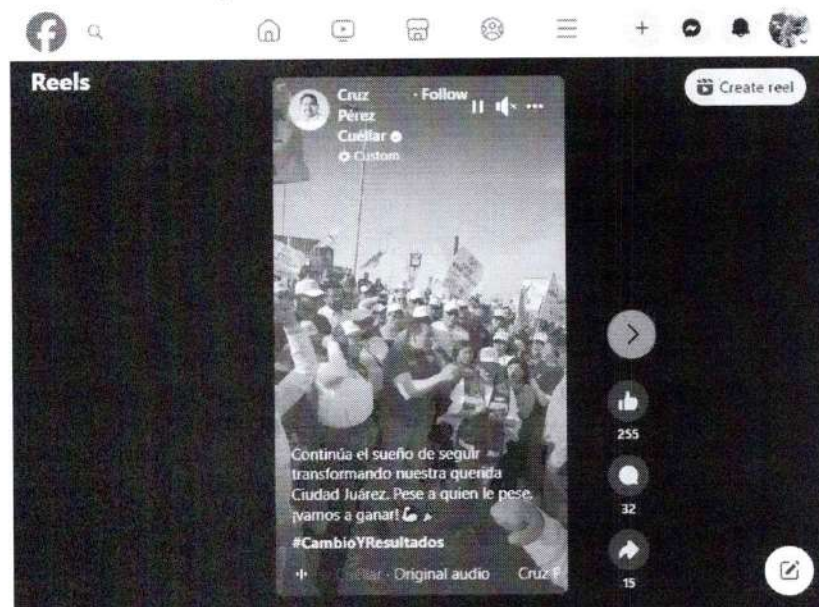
Reels

Create reel

Cruz Pérez Cuéllar · Follow

Custom

Continúa el sueño de seguir transformando nuestra querida Ciudad Juárez. Pese a quien le pese, ¡vamos a ganar! 💪

#CambioYResultados

Cuéllar · Original audio Cruz P

255

32

15